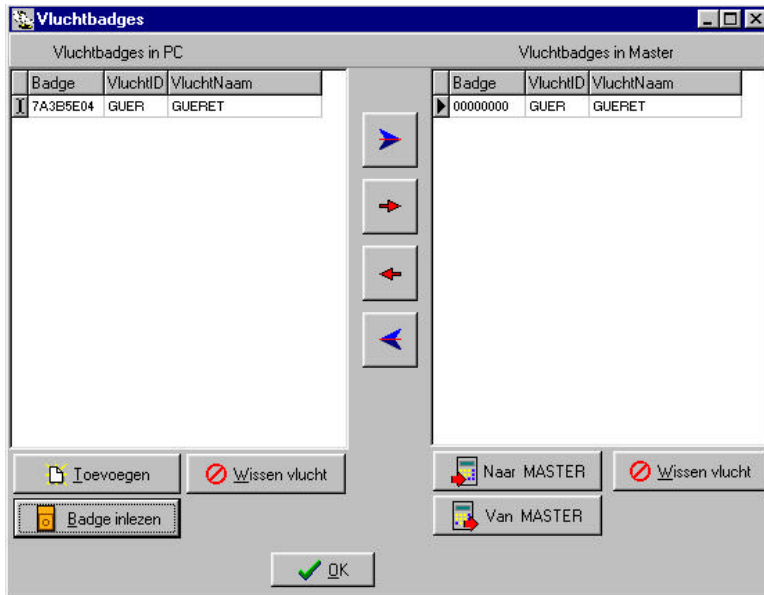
Vluchtbadges

Vluchtbadges in PC

| Badge | VluchtID | VluchtNaam |
|---|---|---|
| 7A3B5E04 | GUER | GUERET |

Vluchtbadges in Master

| Badge | VluchtID | VluchtNaam |
|---|---|---|
| 00000000 | GUER | GUERET |

Toevoegen
Wissen vlucht
Badge inlezen
Naar MASTER
Wissen vlucht
Van MASTER
OK